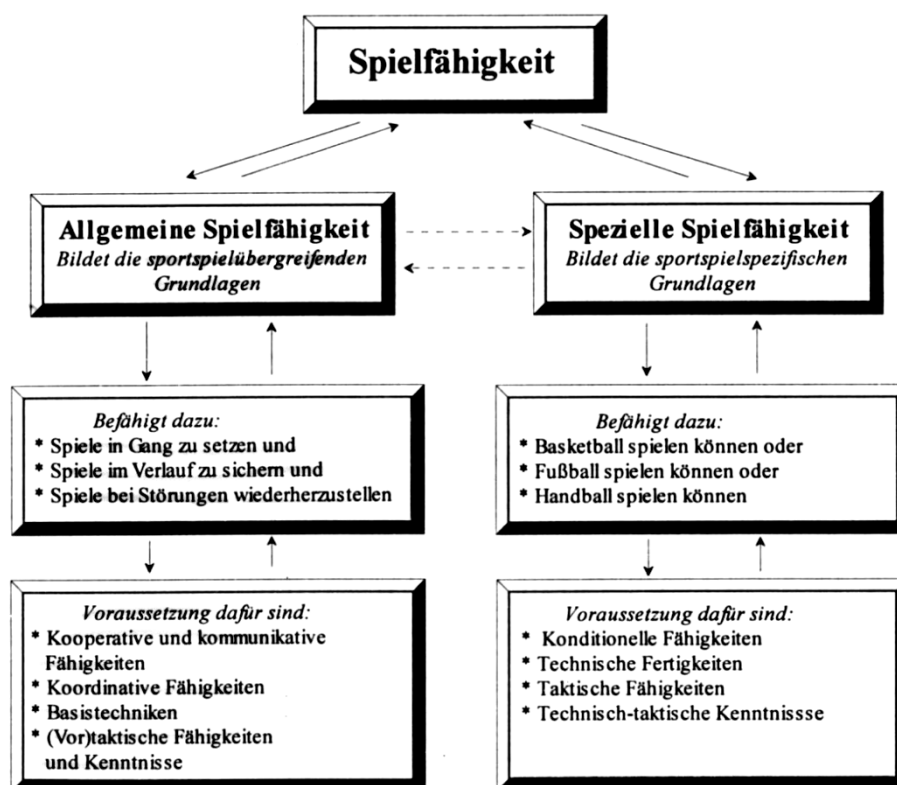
Spielfähigkeit

Allgemeine Spielfähigkeit
Bildet die sportspielübergreifenden Grundlagen

Befähigt dazu:
* Spiele in Gang zu setzen und
* Spiele im Verlauf zu sichern und
* Spiele bei Störungen wiederherzustellen

Voraussetzung dafür sind:
* Kooperative und kommunikative Fähigkeiten
* Koordinative Fähigkeiten
* Basistechniken
* (Vor)taktische Fähigkeiten und Kenntnisse

Spezielle Spielfähigkeit
Bildet die sportspielspezifischen Grundlagen

Befähigt dazu:
* Basketball spielen können oder
* Fußball spielen können oder
* Handball spielen können

Voraussetzung dafür sind:
* Konditionelle Fähigkeiten
* Technische Fertigkeiten
* Taktische Fähigkeiten
* Technisch-taktische Kenntnissse